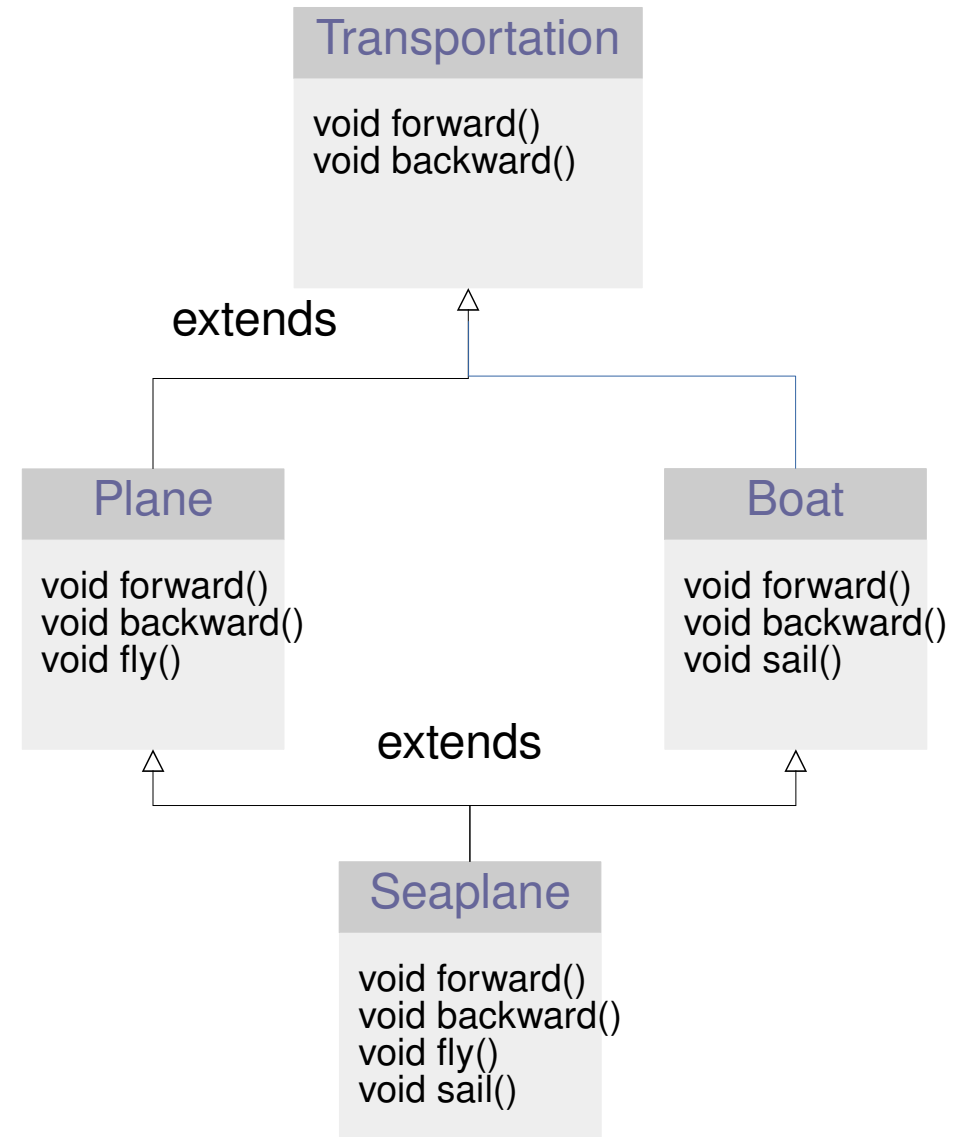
Transportation

void forward()
void backward()

extends

Plane

void forward()
void backward()
void fly()

Boat

void forward()
void backward()
void sail()

extends

Seaplane

void forward()
void backward()
void fly()
void sail()